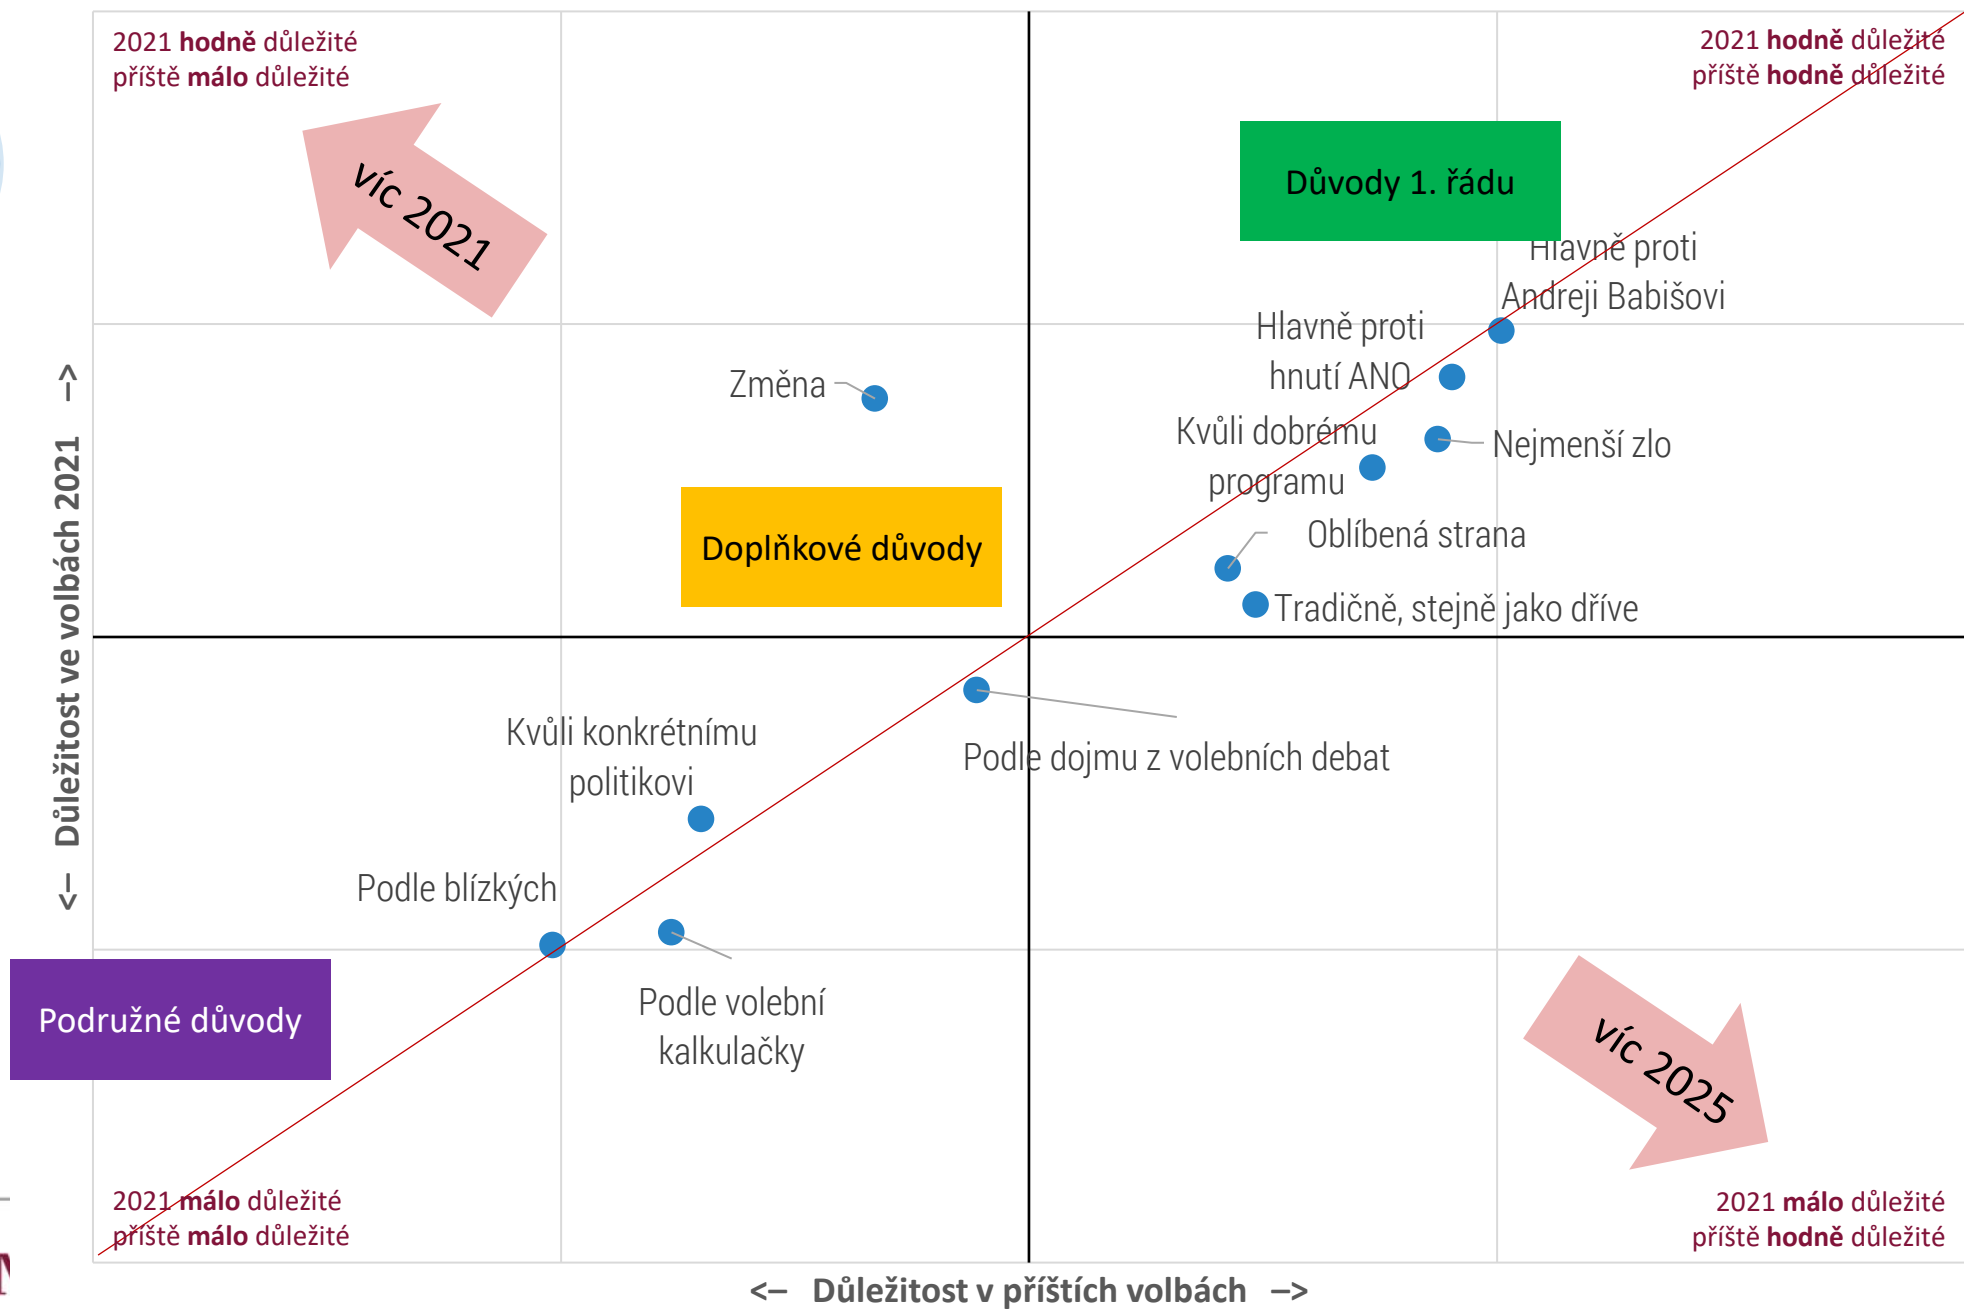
2021 hodně důležité
příště málo důležité

2021 hodně důležité
příště hodně důležité

víc 2021

Důvody 1. řádu

Hlavně proti
Andreji Babišovi

Hlavně proti
hnutí ANO

Změna

Kvůli dobrému
programu

Nejmenší zlo

Oblíbená strana

Doplňkové důvody

Tradičně, stejně jako dříve

<– Důležitost ve volbách 2021 –>

Kvůli konkrétnímu
politikovi

Podle dojmu z volebních debat

Podle blízkých

Podle volební
kalkulačky

Podružné důvody

víc 2025

2021 málo důležité
příště málo důležité

2021 málo důležité
příště hodně důležité

<– Důležitost v příštích volbách –>